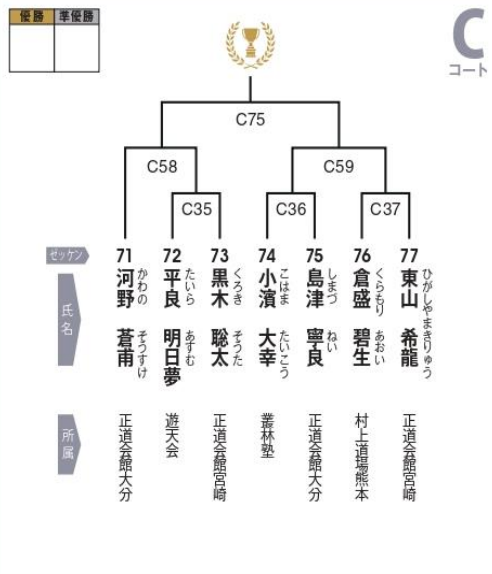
| 優勝 | 準優勝 |
|---|---|
| | |

C コート

C75

C58 C59

C35 C36 C37

ゼッケン

71 河野 蒼甫 かわの そうすけ 正道会館大分

72 平良 明日夢 たいら あすむ 遊天会

73 黒木 聡太 くろき そうた 正道会館宮崎

74 小濱 大幸 こはま たいこう 叢林塾

75 島津 寧良 しまづ ねい 正道会館大分

76 倉盛 碧生 くらもり あおい 村上道場熊本

77 東山 希龍 ひがしやま きりゅう 正道会館宮崎

氏名

所属